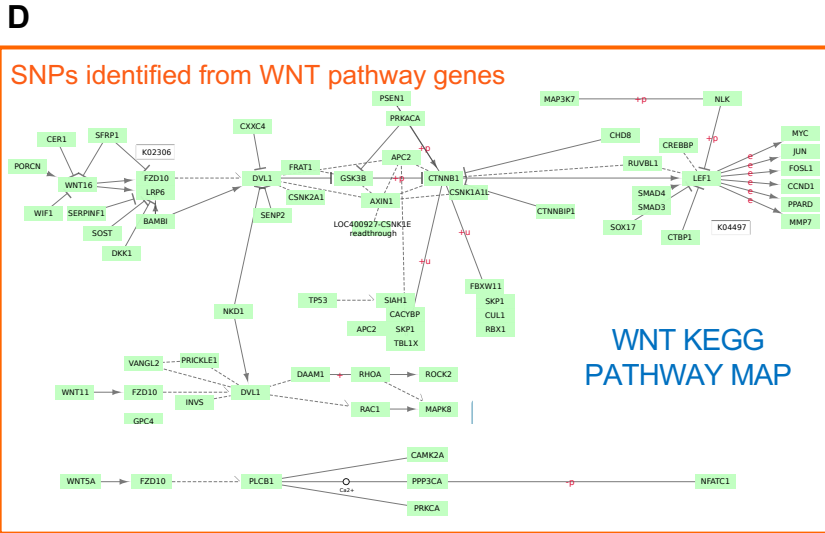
D

SNPs identified from WNT pathway genes

PSEN1
MAP3K7
+p
NLK
PRKACA
CXXC4
CER1
SFRP1
K02306
+p
CHD8
CREBBP
+p
MYC
JUN
FOSL1
CCND1
PPARD
MMP7
PORCN
WNT16
FZD10
LRP6
FRAT1
DVL1
GSK3B
APC2
+p
CTNNB1
CSNK1A1L
RUVBL1
LEF1
e
e
e
e
e
e
WIF1
SERPINF1
CSNK2A1
AXIN1
SMAD4
SMAD3
SOST
BAMBI
SENP2
CTNNBIP1
SOX17
CTBP1
K04497
DKK1
LOC400927-CSNK1E readthrough
+u
+u
FBXW11
TP53
SIAH1
SKP1
NKD1
CACYBP
CUL1
APC2
SKP1
RBX1
TBL1X
WNT KEGG PATHWAY MAP
VANGL2
PRICKLE1
DAAM1
+
RHOA
ROCK2
WNT11
FZD10
DVL1
INVS
RAC1
MAPK8
GPC4
CAMK2A
WNT5A
FZD10
PLCB1
Ca2+
PPP3CA
-p
NFATC1
PRKCA